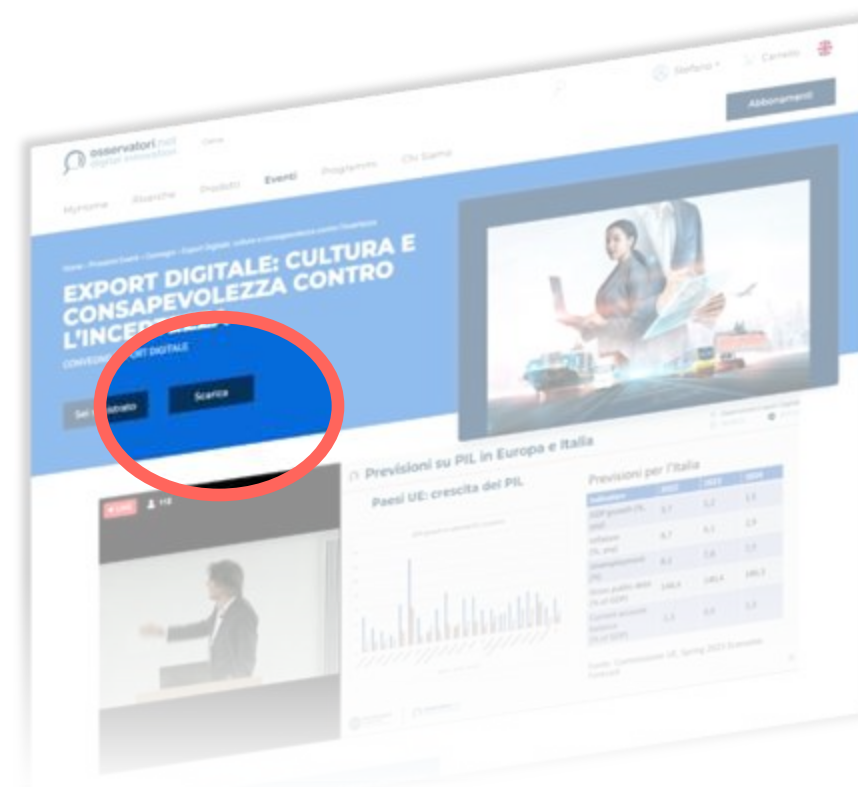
Stefano · Carrello

Abbonamenti

osservatori.net digital innovation

MyHome Ricerche Prodotti Eventi Programmi Chi Siamo

Home > Prossimi Eventi > Convegni > Export Digitale: cultura e consapevolezza contro l'incertezza

EXPORT DIGITALE: CULTURA E CONSAPEVOLEZZA CONTRO L'INCE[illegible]

CONVEGNO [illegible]PORT DIGITALE

Sei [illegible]strato

Scarica

LIVE

118

Previsioni su PIL in Europa e Italia

Paesi UE: crescita del PIL

Previsioni per l'Italia

| Indicatore | 2022 | 2023 | 2024 |
|---|---|---|---|
| GDP growth (%, yoy) | 3,7 | 1,2 | 1,1 |
| Inflation (%, yoy) | 8,7 | 6,1 | 2,9 |
| Unemployment (%) | 8,1 | 7,8 | 7,7 |
| Gross public debt (% of GDP) | 144,4 | 140,4 | 140,3 |
| Current account balance (% of GDP) | -1,3 | 0,5 | 1,1 |

Fonte: Commissione UE, Spring 2023 Economic Forecast